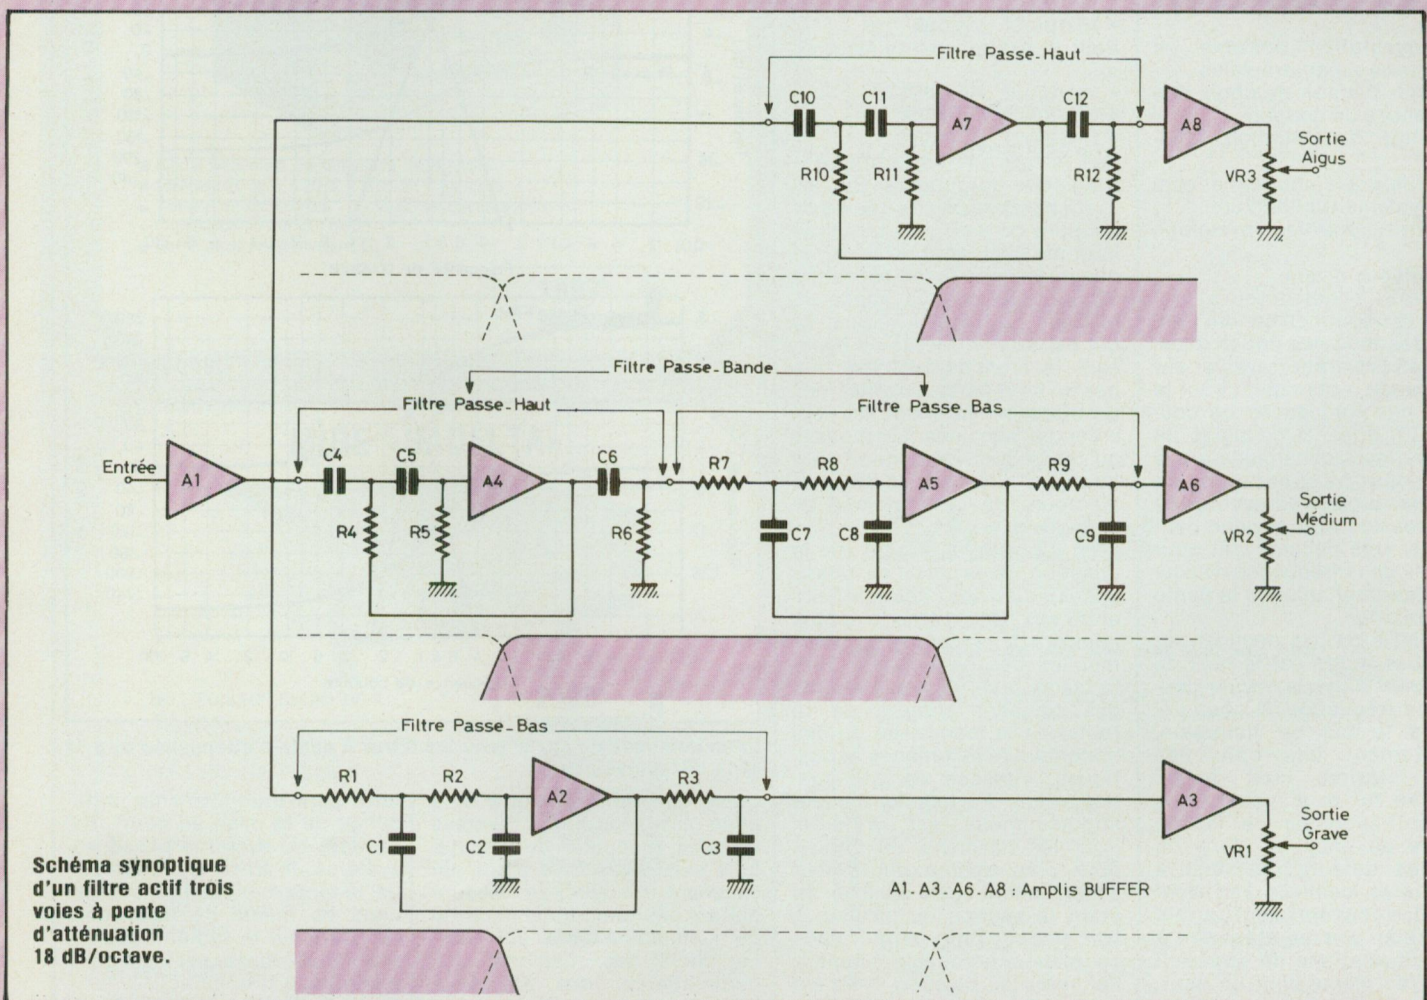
Filtre Passe-Haut

C10 C11 A7 C12 A8

R10 R11 R12 VR3

Sortie Aigus

Filtre Passe-Bande

Filtre Passe-Haut

Filtre Passe-Bas

Entrée A1 C4 C5 A4 C6 R7 R8 A5 R9 A6

R4 R5 R6 C7 C8 C9 VR2

Sortie Médium

Filtre Passe-Bas

R1 R2 A2 R3 A3

C1 C2 C3 VR1

Sortie Grave

A1. A3. A6. A8 : Amplis BUFFER

Schéma synoptique d'un filtre actif trois voies à pente d'atténuation 18 dB/octave.